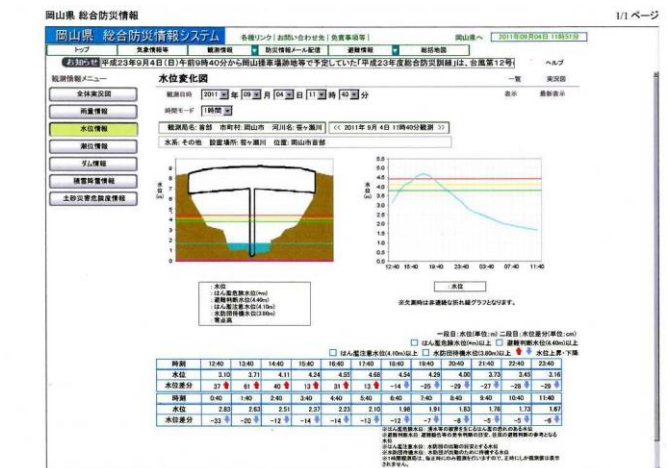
岡山県 総合防災情報

1/1 ページ

岡山県 総合防災情報システム 各種リンク | お問い合わせ先 | 免責事項等 岡山県へ 2011年09月04日 11時51分

トップ 気象情報等 観測情報 防災情報メール配信 避難情報 総括地図

お知らせ 平成23年9月4日(日)午前9時40分から岡山操車場跡地等で予定していた「平成23年度総合防災訓練」は、台風第12号(

観測情報メニュー

全体概況図

雨量情報

水位情報

潮位情報

ダム情報

積雪降雪情報

土砂災害危険度情報

水位変化図

一覧 実況図

観測日時 2011 年 09 月 04 日 11 時 40 分

表示 最新表示

時間モード 1時間

観測局名:吉部 市町村:岡山市 河川名:笹ヶ瀬川 << 2011年 9月 4日 11時40分観測 >>

水系:その他 設置場所:笹ヶ瀬川 位置:岡山市吉部

標高(m)

水位(m)

5.5
5.0
4.5
4.0
3.5
3.0
2.5
2.0
1.5
1.0
0.5
0.0

12:40 16:40 19:40 23:40 03:40 07:40 11:40

水位

※欠測時は直線で折れ線グラフとなります。

水位
はん濫危険水位(m)
避難判断水位(4.40m)
はん濫注意水位(4.10m)
水防団待機水位(3.60m)
堤防高

一段目:水位(単位:m) 二段目:水位差分(単位:cm)

はん濫危険水位(m)以上 避難判断水位(4.40m)以上

はん濫注意水位(4.10m)以上 水防団待機水位(3.60m)以上 水位上昇・下降

| 時刻 | 12:40 | 13:40 | 14:40 | 15:40 | 16:40 | 17:40 | 18:40 | 19:40 | 20:40 | 21:40 | 22:40 | 23:40 |
|---|---|---|---|---|---|---|---|---|---|---|---|---|
| 水位 | 3.10 | 3.71 | 4.11 | 4.24 | 4.55 | 4.68 | 4.54 | 4.29 | 4.00 | 3.73 | 3.45 | 3.16 |
| 水位差分 | 37 | 61 | 40 | 13 | 31 | 13 | −14 | −25 | −29 | −27 | −28 | −29 |
| 時刻 | 0:40 | 1:40 | 2:40 | 3:40 | 4:40 | 5:40 | 6:40 | 7:40 | 8:40 | 9:40 | 10:40 | 11:40 |
| 水位 | 2.83 | 2.63 | 2.51 | 2.37 | 2.23 | 2.10 | 1.98 | 1.91 | 1.83 | 1.78 | 1.73 | 1.67 |
| 水位差分 | −33 | −20 | −12 | −14 | −14 | −13 | −12 | −7 | −8 | −5 | −5 | −6 |

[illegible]